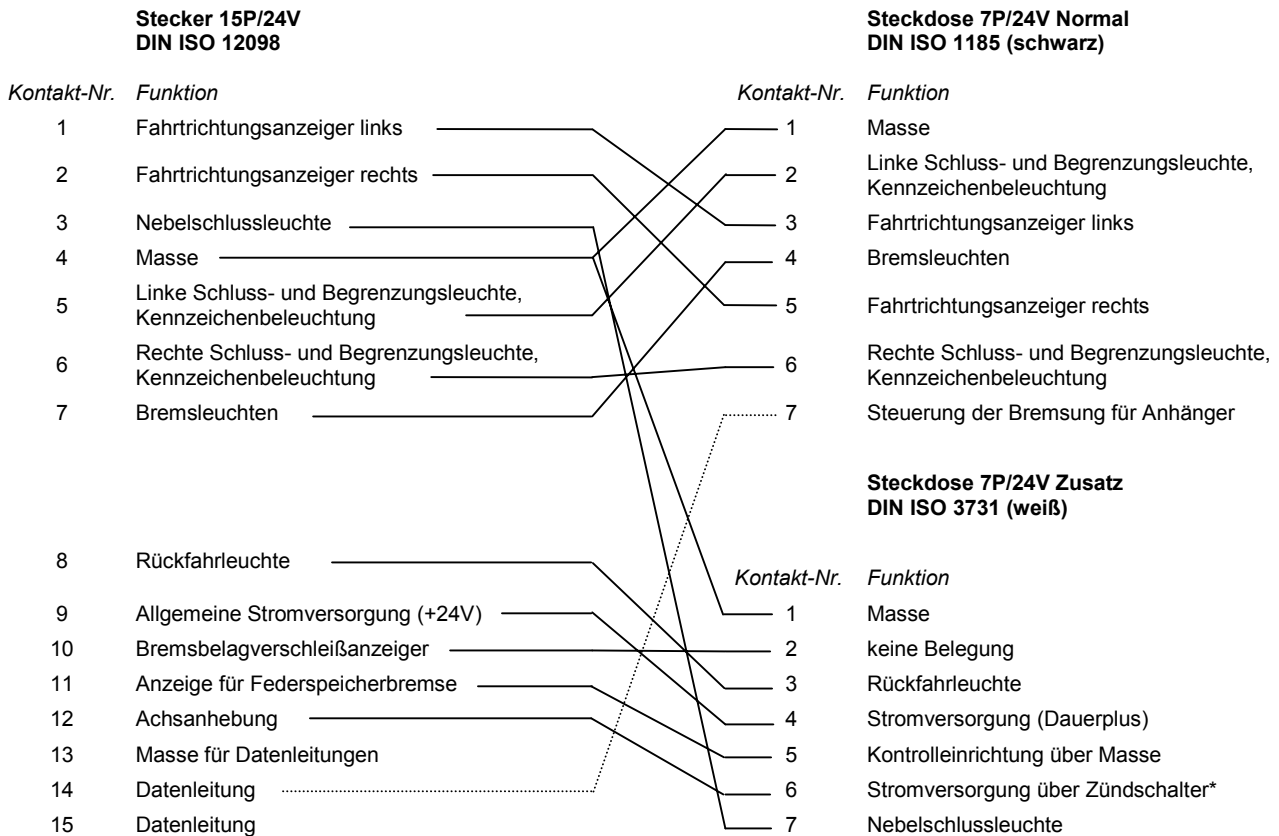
**Stecker 15P/24V**
**DIN ISO 12098**

| Kontakt-Nr. | Funktion |
|---|---|
| 1 | Fahrtrichtungsanzeiger links |
| 2 | Fahrtrichtungsanzeiger rechts |
| 3 | Nebelschlussleuchte |
| 4 | Masse |
| 5 | Linke Schluss- und Begrenzungsleuchte, Kennzeichenbeleuchtung |
| 6 | Rechte Schluss- und Begrenzungsleuchte, Kennzeichenbeleuchtung |
| 7 | Bremsleuchten |
| 8 | Rückfahrleuchte |
| 9 | Allgemeine Stromversorgung (+24V) |
| 10 | Bremsbelagverschleißanzeiger |
| 11 | Anzeige für Federspeicherbremse |
| 12 | Achsanhebung |
| 13 | Masse für Datenleitungen |
| 14 | Datenleitung |
| 15 | Datenleitung |

**Steckdose 7P/24V Normal**
**DIN ISO 1185 (schwarz)**

| Kontakt-Nr. | Funktion |
|---|---|
| 1 | Masse |
| 2 | Linke Schluss- und Begrenzungsleuchte, Kennzeichenbeleuchtung |
| 3 | Fahrtrichtungsanzeiger links |
| 4 | Bremsleuchten |
| 5 | Fahrtrichtungsanzeiger rechts |
| 6 | Rechte Schluss- und Begrenzungsleuchte, Kennzeichenbeleuchtung |
| 7 | Steuerung der Bremsung für Anhänger |

**Steckdose 7P/24V Zusatz**
**DIN ISO 3731 (weiß)**

| Kontakt-Nr. | Funktion |
|---|---|
| 1 | Masse |
| 2 | keine Belegung |
| 3 | Rückfahrleuchte |
| 4 | Stromversorgung (Dauerplus) |
| 5 | Kontrolleinrichtung über Masse |
| 6 | Stromversorgung über Zündschalter* |
| 7 | Nebelschlussleuchte |